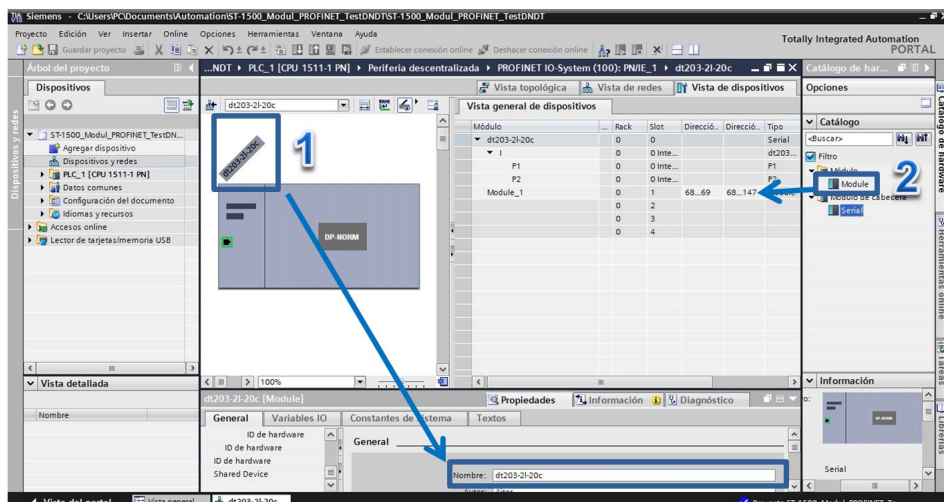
Siemens - C:\Users\PC\Documents\Automation\ST-1500_Modul_PROFINET_TestDNDT\ST-1500_Modul_PROFINET_TestDNDT

Proyecto Edición Ver Insertar Online Opciones Herramientas Ventana Ayuda

Guardar proyecto Establecer conexión online Deshacer conexión online

Totally Integrated Automation PORTAL

Árbol del proyecto

Dispositivos

ST-1500_Modul_PROFINET_TestDN...
Agregar dispositivo
Dispositivos y redes
PLC_1 [CPU 1511-1 PN]
Datos comunes
Configuración del documento
Idiomas y recursos
Accesos online
Lector de tarjetas/memoria USB

Vista detallada

Nombre

...NDT ▸ PLC_1 [CPU 1511-1 PN] ▸ Periferia descentralizada ▸ PROFINET IO-System (100): PN/IE_1 ▸ dt203-2I-20c

Vista topológica Vista de redes Vista de dispositivos

dt203-2I-20c

dt203-2I-20c

1

DP-NORM

100%

Vista general de dispositivos

| Módulo | Rack | Slot | Direcció... | Direcció... | Tipo |
|---|---|---|---|---|---|
| dt203-2I-20c | 0 | 0 | | | Serial |
| I | 0 | 0 Inte... | | | dt203... |
| P1 | 0 | 0 Inte... | | | P1 |
| P2 | 0 | 0 Inte... | | | P2 |
| Module_1 | 0 | 1 | 68...69 | 68...147 | |
| | 0 | 2 | | | |
| | 0 | 3 | | | |
| | 0 | 4 | | | |

dt203-2I-20c [Module]

Propiedades Información Diagnóstico

General Variables IO Constantes de sistema Textos

ID de hardware
ID de hardware
ID de hardware
Shared Device

General

Nombre: dt203-2I-20c

Catálogo de har...

Opciones

Catálogo

<Buscar>

Filtro

Módulo

Module

2

Módulo de cabecera

Serial

Información

Serial

Catálogo de hardware

Herramientas online

Tareas

Librerías

Vista del portal Vista general dt203-2I-20c

Proyecto ST-1500_Mod...PROFINET_Te...